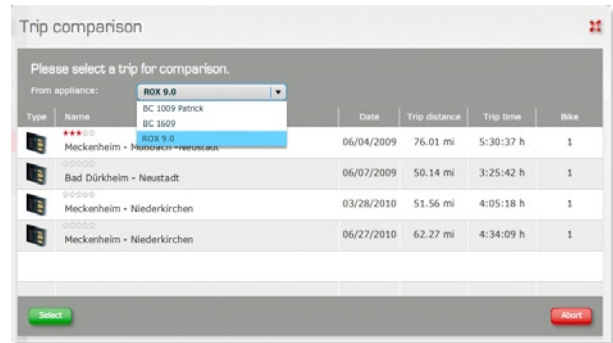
Trip comparison

Please select a trip for comparison.

From appliance: ROX 9.0

BC 1009 Patrick
BC 1609
ROX 9.0

| Type | Name | Date | Trip distance | Trip time | Bike |
|---|---|---|---|---|---|
| | Meckenheim - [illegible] - Neustadt | 06/04/2009 | 76.01 mi | 5:30:37 h | 1 |
| | Bad Dürkheim - Neustadt | 06/07/2009 | 50.14 mi | 3:25:42 h | 1 |
| | Meckenheim - Niederkirchen | 03/28/2010 | 51.56 mi | 4:05:18 h | 1 |
| | Meckenheim - Niederkirchen | 06/27/2010 | 62.27 mi | 4:34:09 h | 1 |

Select

Abort